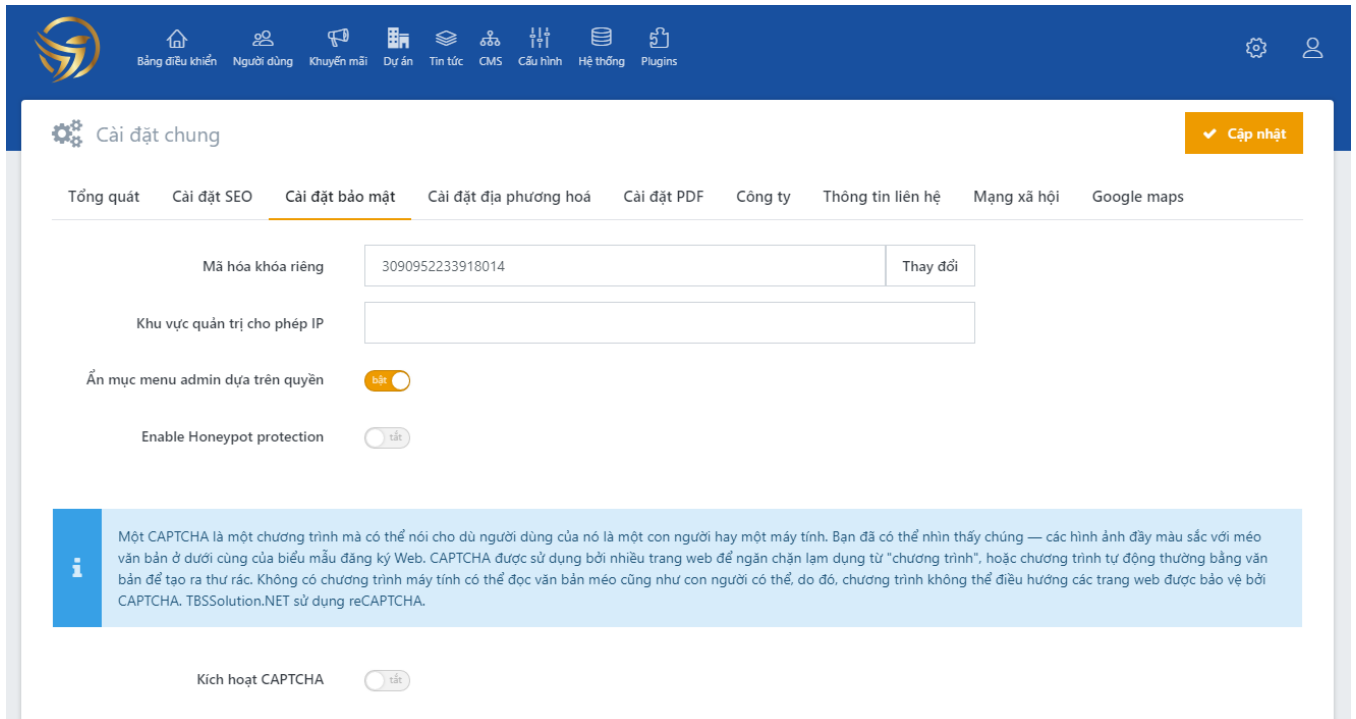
Bảng điều khiển Người dùng Khuyến mãi Dự án Tin tức CMS Cấu hình Hệ thống Plugins

Cài đặt chung

Cập nhật

Tổng quát Cài đặt SEO Cài đặt bảo mật Cài đặt địa phương hoá Cài đặt PDF Công ty Thông tin liên hệ Mạng xã hội Google maps

Mã hóa khóa riêng
3090952233918014
Thay đổi

Khu vực quản trị cho phép IP

Ẩn mục menu admin dựa trên quyền
bật

Enable Honeypot protection
tắt

i

Một CAPTCHA là một chương trình mà có thể nói cho dù người dùng của nó là một con người hay một máy tính. Bạn đã có thể nhìn thấy chúng — các hình ảnh đầy màu sắc với méo văn bản ở dưới cùng của biểu mẫu đăng ký Web. CAPTCHA được sử dụng bởi nhiều trang web để ngăn chặn lạm dụng từ "chương trình", hoặc chương trình tự động thường bằng văn bản để tạo ra thư rác. Không có chương trình máy tính có thể đọc văn bản méo cũng như con người có thể, do đó, chương trình không thể điều hướng các trang web được bảo vệ bởi CAPTCHA. TBSSolution.NET sử dụng reCAPTCHA.

Kích hoạt CAPTCHA
tắt